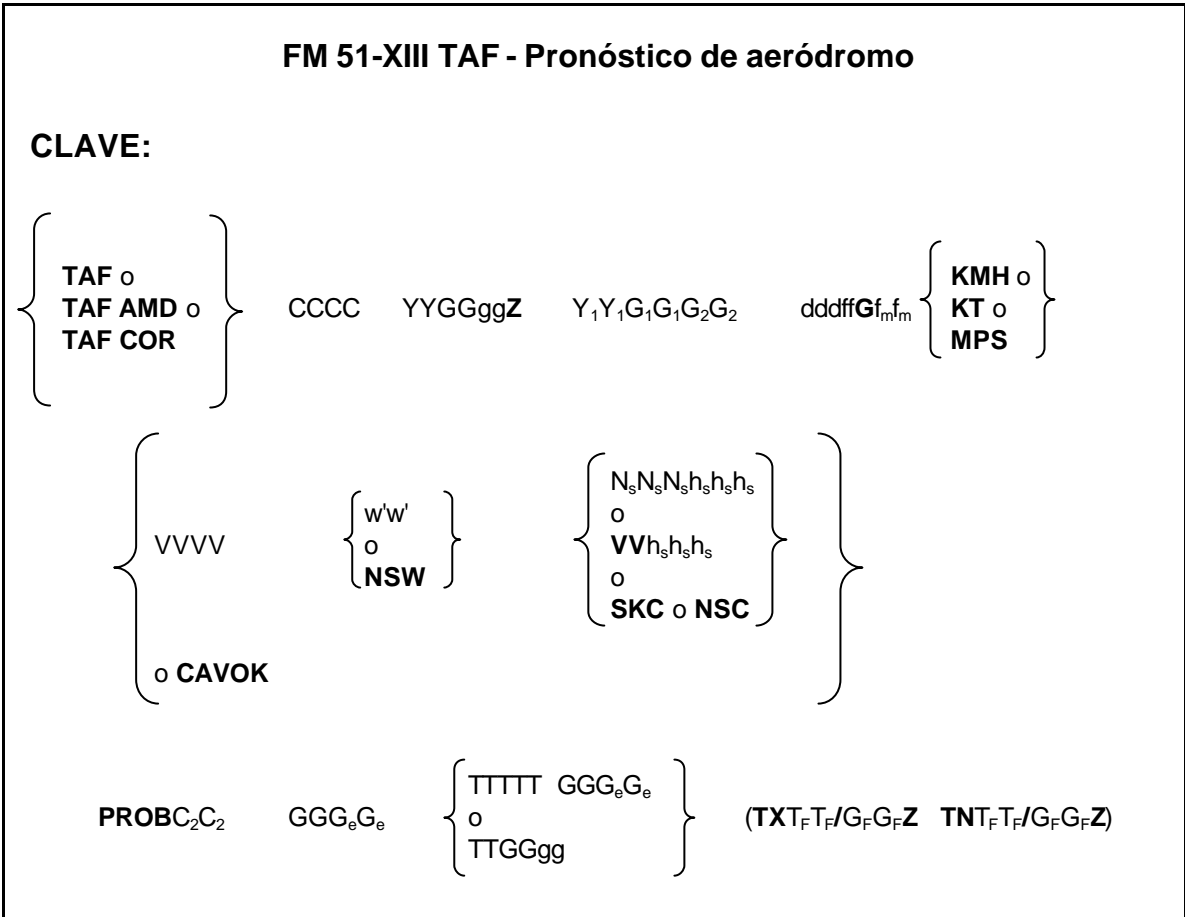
FM 51-XIII TAF - Pronóstico de aeródromo

CLAVE:

TAF o
TAF AMD o
TAF COR

CCCC YYGGggZ $Y_1Y_1G_1G_1G_2G_2$ dddffG$f_mf_m$

KMH o
KT o
MPS

VVVV

w'w'
o
NSW

$N_sN_sN_sh_sh_sh_s$
o
VV$h_sh_sh_s$
o
SKC o NSC

o CAVOK

PROB$C_2C_2$ $GGG_eG_e$

TTTTT $GGG_eG_e$
o
TTGGgg

(TX$T_FT_F$/$G_FG_F$Z TN$T_FT_F$/$G_FG_F$Z)